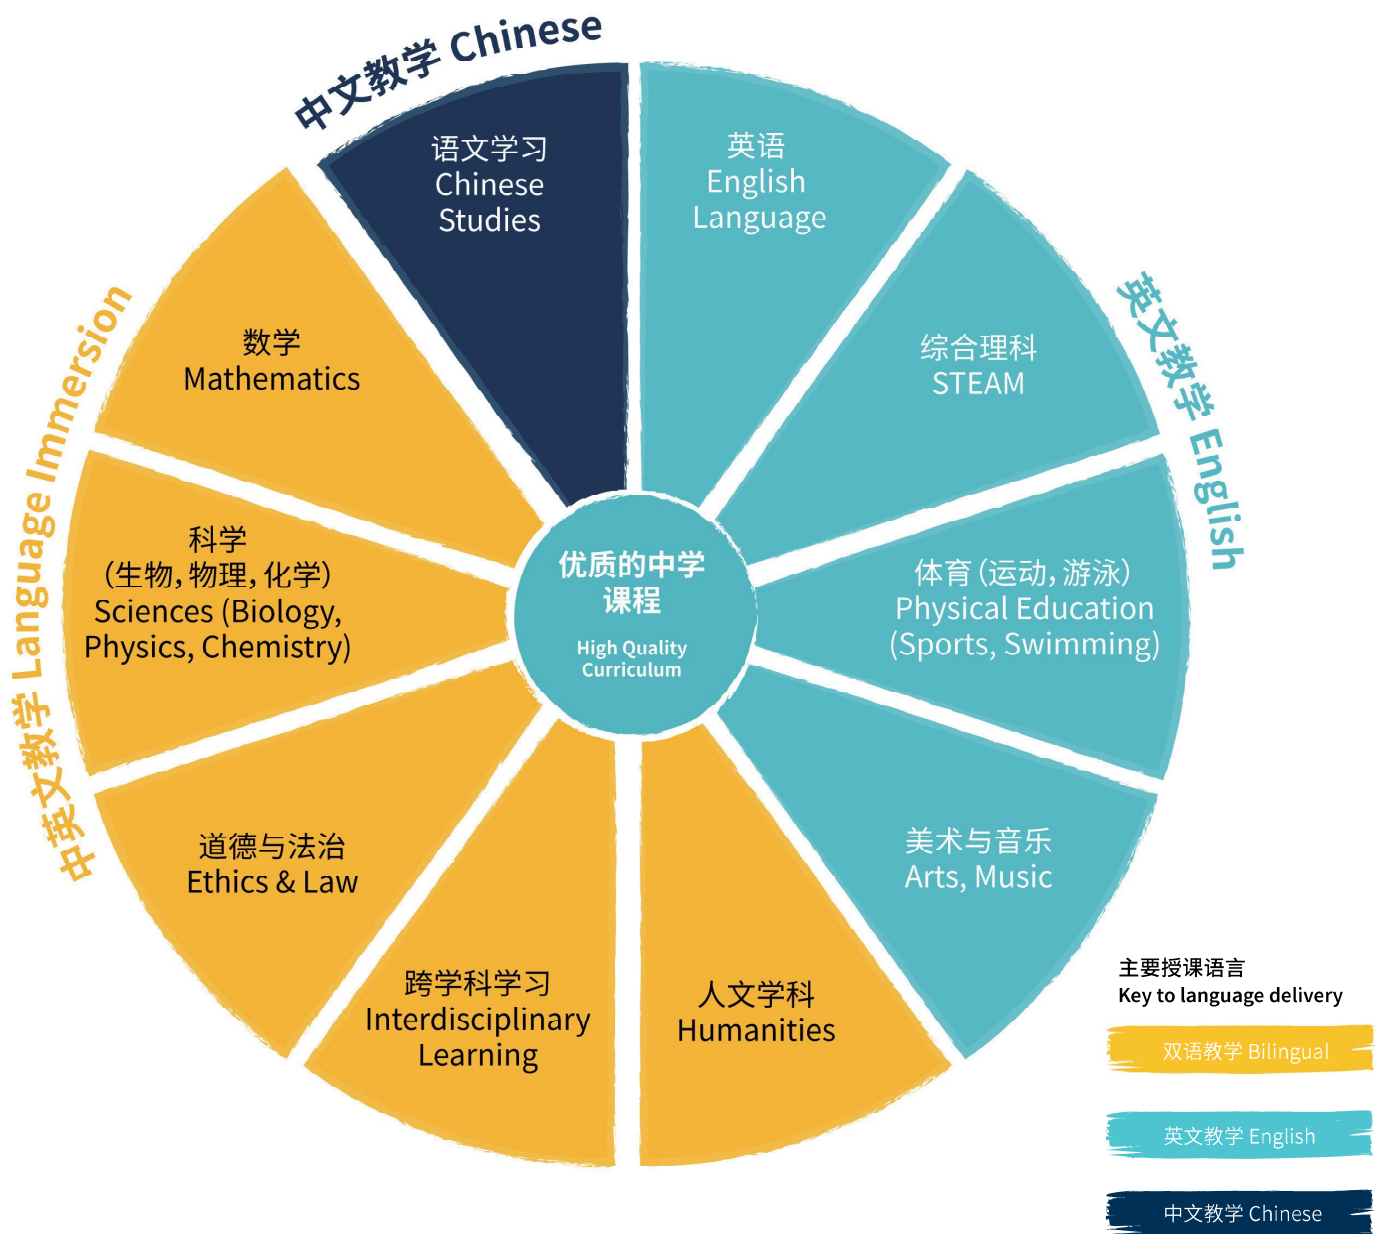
中文教学 Chinese

语文学习
Chinese Studies

英语
English Language

英文教学 English

综合理科
STEAM

体育(运动,游泳)
Physical Education (Sports, Swimming)

美术与音乐
Arts, Music

人文学科
Humanities

跨学科学习
Interdisciplinary Learning

道德与法治
Ethics & Law

科学
(生物,物理,化学)
Sciences (Biology, Physics, Chemistry)

数学
Mathematics

中英文教学 Language Immersion

优质的中学课程
High Quality Curriculum

主要授课语言
Key to language delivery

双语教学 Bilingual

英文教学 English

中文教学 Chinese